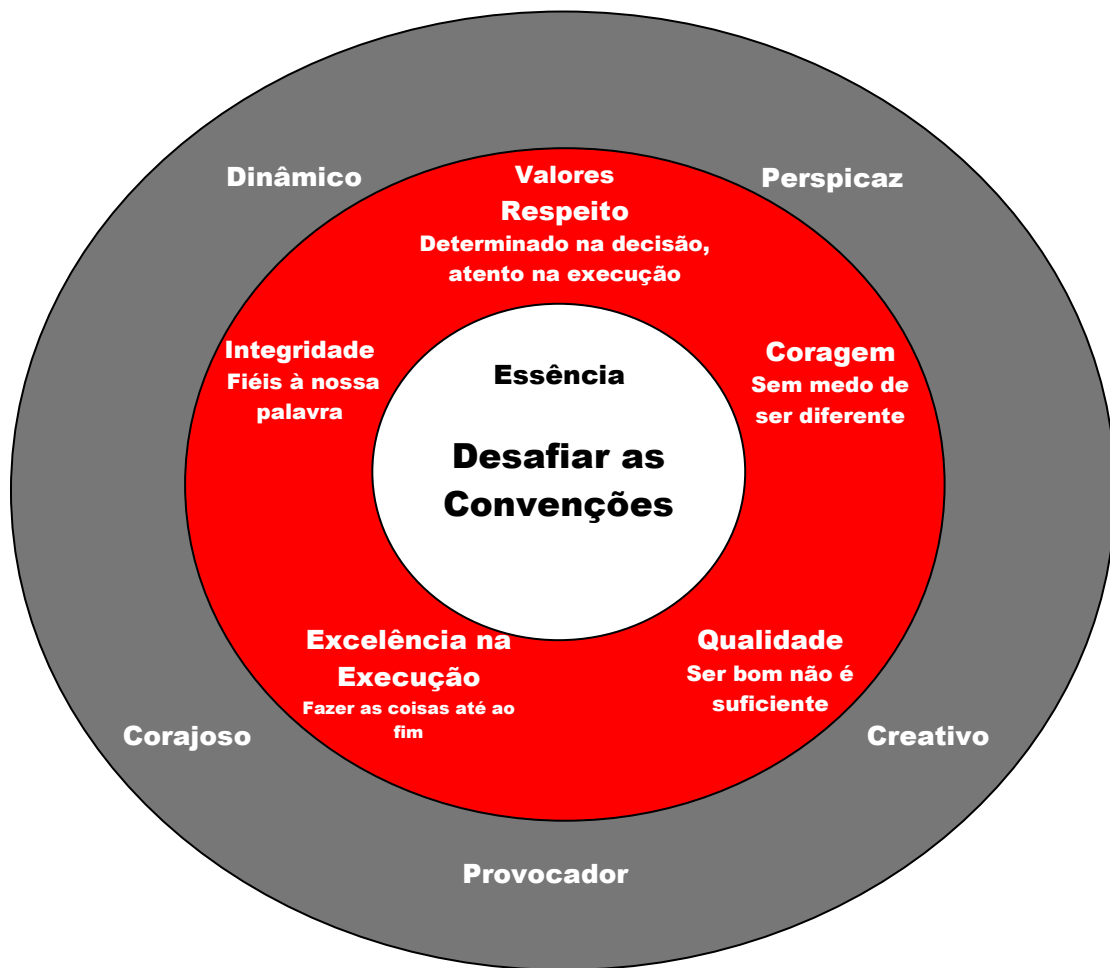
Dinâmico

Valores

Perspicaz

Respeito

Determinado na decisão, atento na execução

Integridade

Fiéis à nossa palavra

Essência

Coragem

Sem medo de ser diferente

Desafiar as Convenções

Excelência na Execução

Fazer as coisas até ao fim

Qualidade

Ser bom não é suficiente

Corajoso

Creativo

Provocador